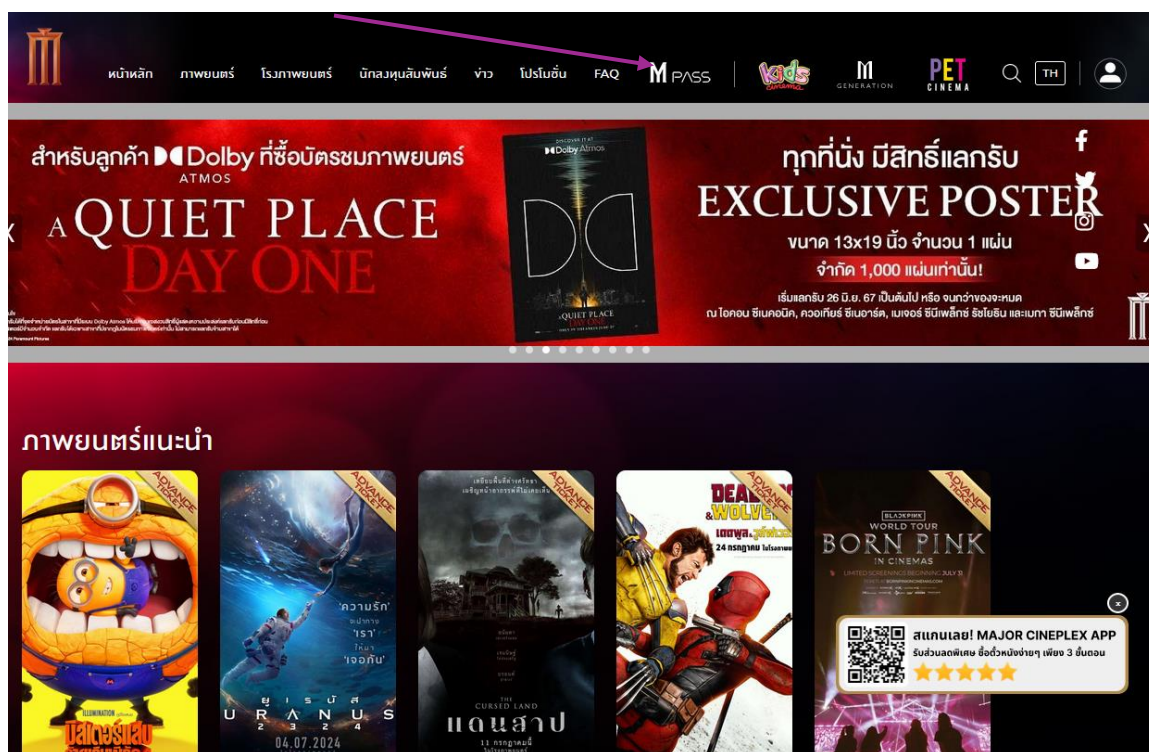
หน้าหลัก ภาพยนตร์ โรงภาพยนตร์ นักลงทุนสัมพันธ์ ข่าว โปรโมชั่น FAQ M PASS Kids cinema M GENERATION PET CINEMA TH

สำหรับลูกค้า Dolby ATMOS ที่ซื้อบัตรชมภาพยนตร์

A QUIET PLACE DAY ONE

DISCOVER IT AT Dolby Atmos

A QUIET PLACE DAY ONE

ทุกที่นั่ง มีสิทธิ์แลกรับ EXCLUSIVE POSTER

ขนาด 13x19 นิ้ว จำนวน 1 แผ่น

จำกัด 1,000 แผ่นเท่านั้น!

เริ่มแลกรับ 26 มิ.ย. 67 เป็นต้นไป หรือ จนกว่าของจะหมด

ณ ไอคอน ซีเนคอนิค, ควอเทียร์ ซีเนอาร์ต, เมเจอร์ ซีนีเพล็กซ์ รัชโยธิน และเมกา ซีนีเพล็กซ์

ภาพยนตร์แนะนำ

ADVANCE TICKET

ADVANCE TICKET

'ความรัก' 'เรา' 'เจอกัน'

ยูเรนัส URANUS 2324

04.07.2024

ADVANCE TICKET

THE CURSED LAND

แดนสาป

11 กรกฎาคมนี้

ADVANCE TICKET

DEADPOOL & WOLVERINE

เดดพูล & วูล์ฟเวอรีน

24 กรกฎาคม ในโรงภาพยนตร์

ADVANCE TICKET

BLACKPINK WORLD TOUR BORN PINK IN CINEMAS

สแกนเลย! MAJOR CINEPLEX APP

รับส่วนลดพิเศษ ซื้อตั๋วหนังง่ายๆ เพียง 3 ขั้นตอน